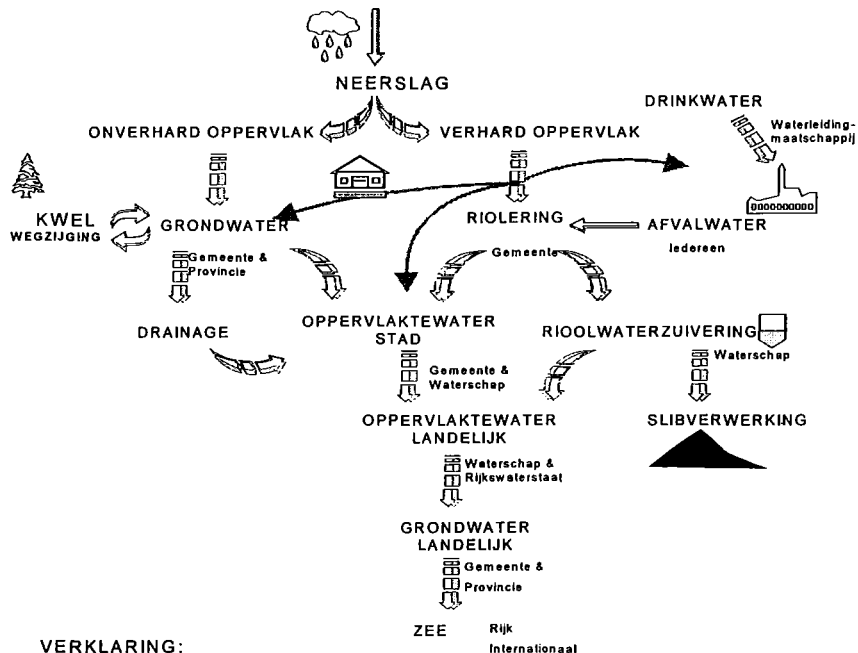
NEERSLAG

DRINKWATER

Waterleiding-maatschappij

ONVERHARD OPPERVLAK

VERHARD OPPERVLAK

KWEL

WEGZIJGING

GRONDWATER

RIOLERING

AFVALWATER

Iedereen

Gemeente & Provincie

Gemeente

DRAINAGE

OPPERVLAKTEWATER STAD

RIOOLWATERZUIVERING

Waterschap

Gemeente & Waterschap

OPPERVLAKTEWATER LANDELIJK

SLIBVERWERKING

Waterschap & Rijkswaterstaat

GRONDWATER LANDELIJK

Gemeente & Provincie

ZEE

Rijk Internationaal

VERKLARING: